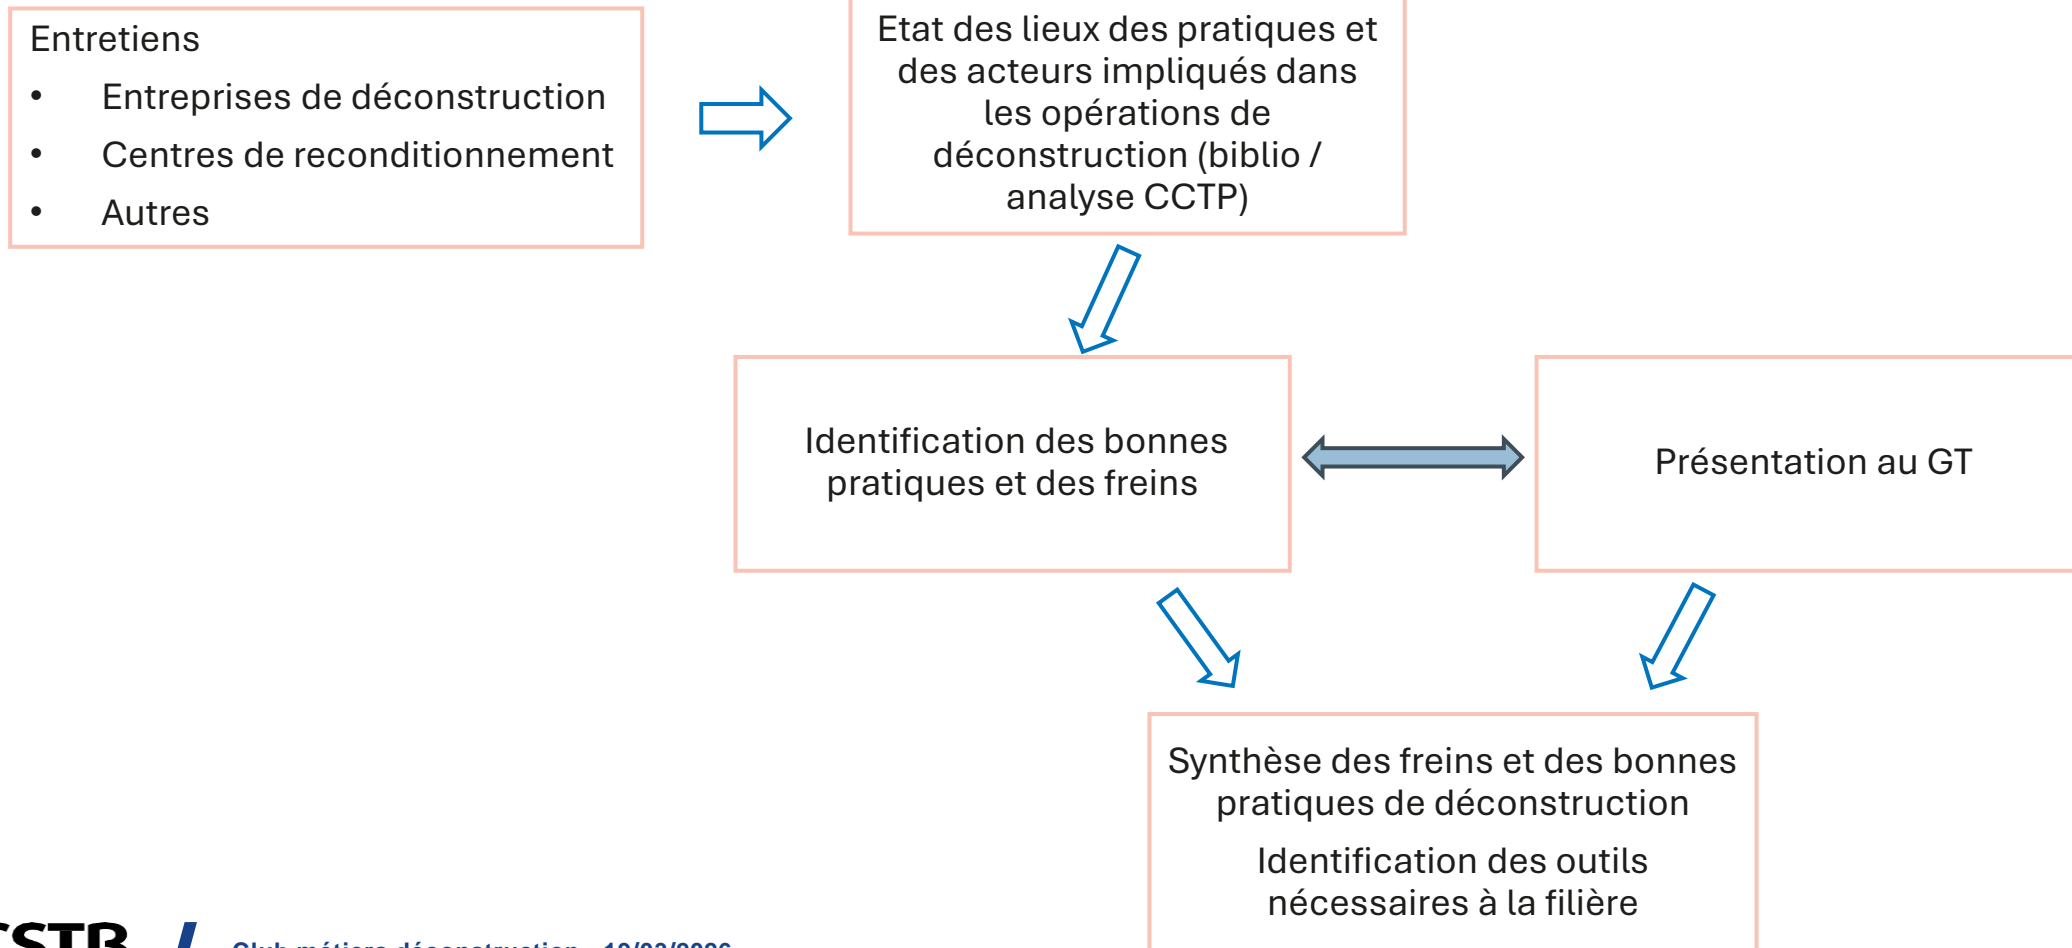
Entretiens

- Entreprises de déconstruction
- Centres de reconditionnement
- Autres

Etat des lieux des pratiques et des acteurs impliqués dans les opérations de déconstruction (biblio / analyse CCTP)

Identification des bonnes pratiques et des freins

Présentation au GT

Synthèse des freins et des bonnes pratiques de déconstruction

Identification des outils nécessaires à la filière

CSTB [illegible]

Club métiers déconstruction - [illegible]